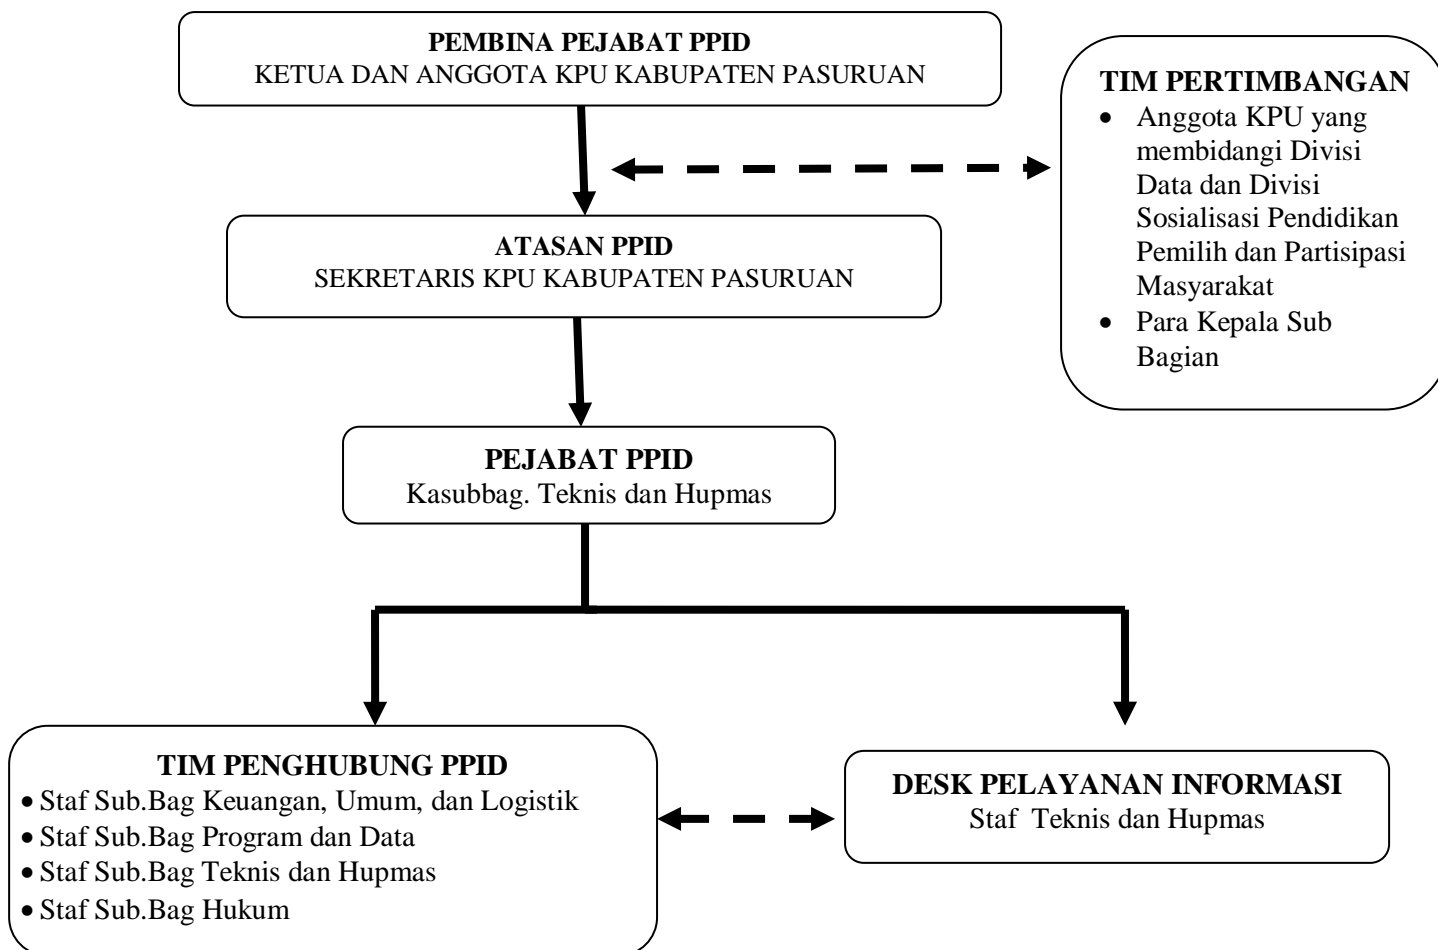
**PEMBINA PEJABAT PPID**
KETUA DAN ANGGOTA KPU KABUPATEN PASURUAN

**TIM PERTIMBANGAN**
- Anggota KPU yang membidangi Divisi Data dan Divisi Sosialisasi Pendidikan Pemilih dan Partisipasi Masyarakat
- Para Kepala Sub Bagian

**ATASAN PPID**
SEKRETARIS KPU KABUPATEN PASURUAN

**PEJABAT PPID**
Kasubbag. Teknis dan Hupmas

**TIM PENGHUBUNG PPID**
- Staf Sub.Bag Keuangan, Umum, dan Logistik
- Staf Sub.Bag Program dan Data
- Staf Sub.Bag Teknis dan Hupmas
- Staf Sub.Bag Hukum

**DESK PELAYANAN INFORMASI**
Staf Teknis dan Hupmas